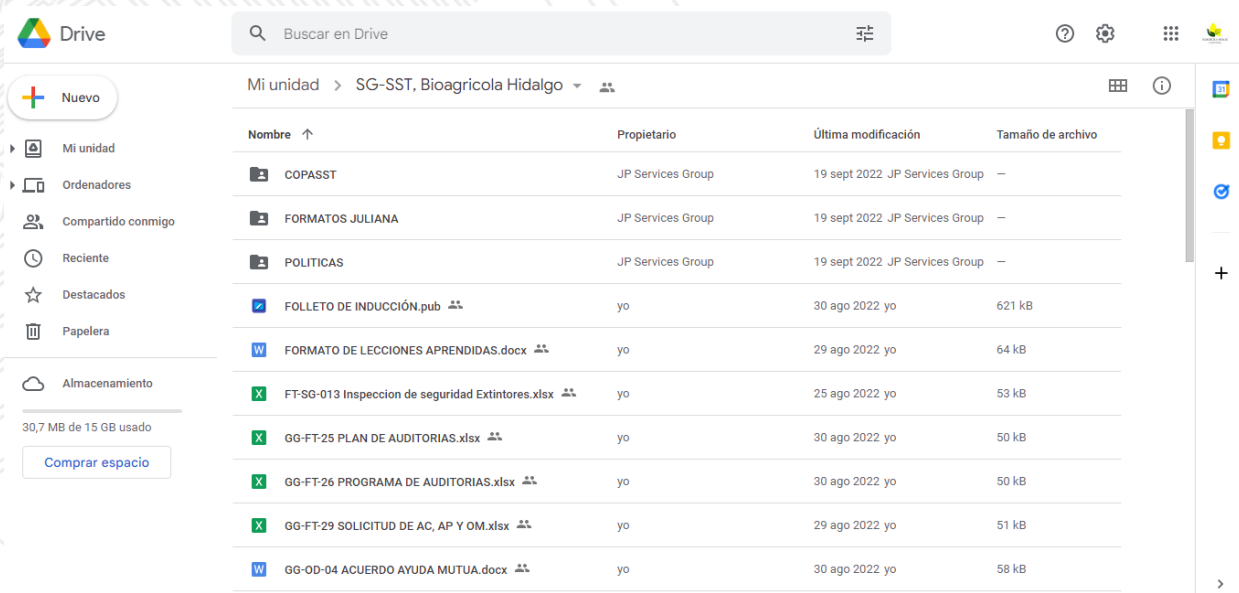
Drive

Buscar en Drive

Nuevo

Mi unidad
Ordenadores
Compartido conmigo
Reciente
Destacados
Papelera

Almacenamiento

30,7 MB de 15 GB usado

Comprar espacio

Mi unidad > SG-SST, Bioagricola Hidalgo

| Nombre | Propietario | Última modificación | Tamaño de archivo |
|---|---|---|---|
| COPASST | JP Services Group | 19 sept 2022 JP Services Group | — |
| FORMATOS JULIANA | JP Services Group | 19 sept 2022 JP Services Group | — |
| POLITICAS | JP Services Group | 19 sept 2022 JP Services Group | — |
| FOLLETO DE INDUCCIÓN.pub | yo | 30 ago 2022 yo | 621 kB |
| FORMATO DE LECCIONES APRENDIDAS.docx | yo | 29 ago 2022 yo | 64 kB |
| FT-SG-013 Inspeccion de seguridad Extintores.xlsx | yo | 25 ago 2022 yo | 53 kB |
| GG-FT-25 PLAN DE AUDITORIAS.xlsx | yo | 30 ago 2022 yo | 50 kB |
| GG-FT-26 PROGRAMA DE AUDITORIAS.xlsx | yo | 30 ago 2022 yo | 50 kB |
| GG-FT-29 SOLICITUD DE AC, AP Y OM.xlsx | yo | 29 ago 2022 yo | 51 kB |
| GG-OD-04 ACUERDO AYUDA MUTUA.docx | yo | 30 ago 2022 yo | 58 kB |